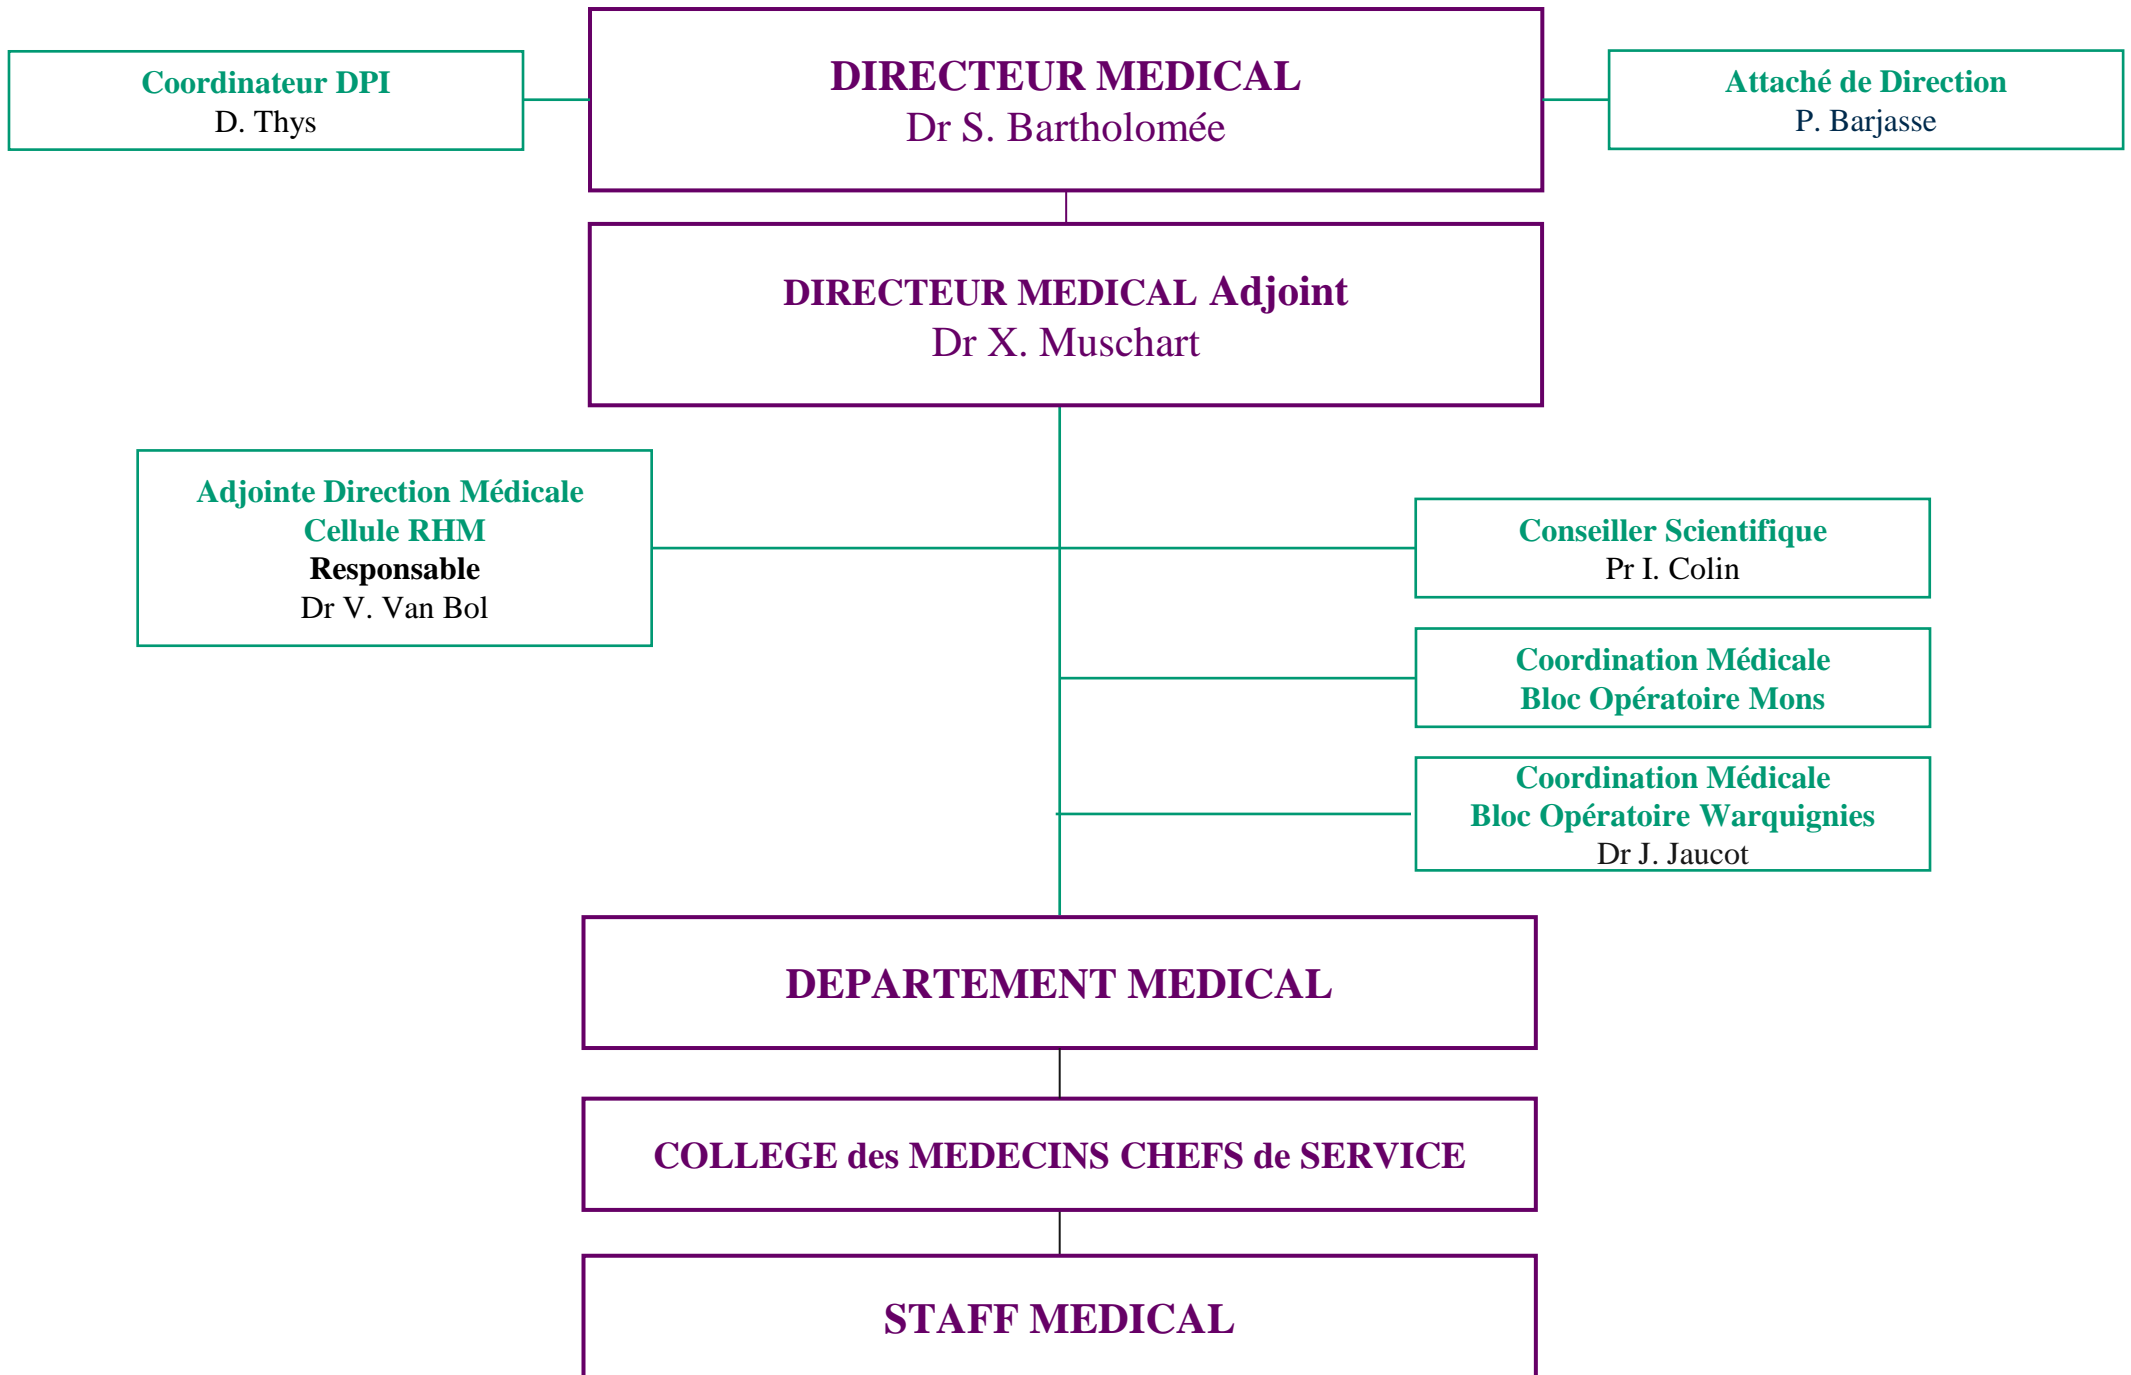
Coordinateur DPI
D. Thys

DIRECTEUR MEDICAL
Dr S. Bartholomée

Attaché de Direction
P. Barjasse

DIRECTEUR MEDICAL Adjoint
Dr X. Muschart

Adjointe Direction Médicale
Cellule RHM
Responsable
Dr V. Van Bol

Conseiller Scientifique
Pr I. Colin

Coordination Médicale
Bloc Opératoire Mons

Coordination Médicale
Bloc Opératoire Warquignies
Dr J. Jaucot

DEPARTEMENT MEDICAL

COLLEGE des MEDECINS CHEFS de SERVICE

STAFF MEDICAL